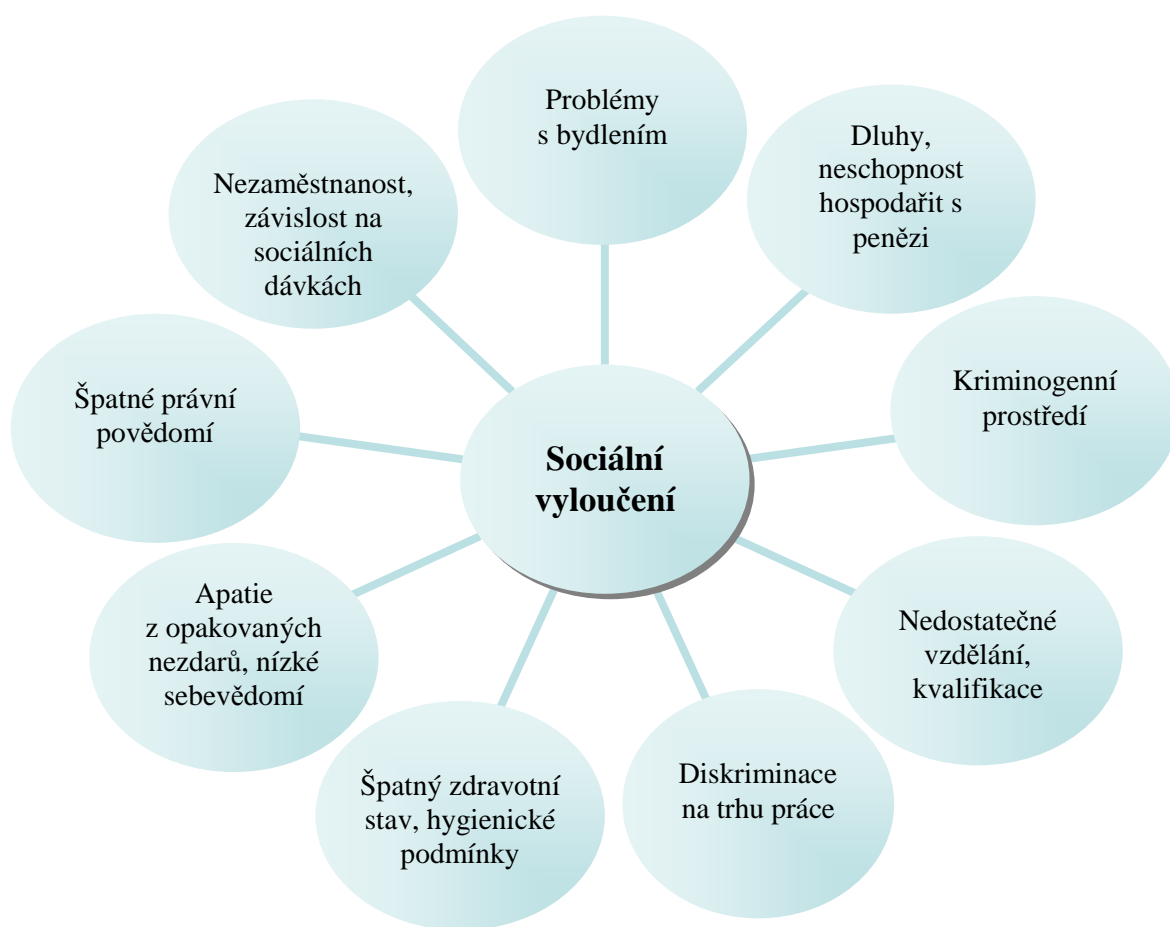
Problémy s bydlením

Dluhy, neschopnost hospodařit s penězi

Kriminogenní prostředí

Nedostatečné vzdělání, kvalifikace

Diskriminace na trhu práce

Špatný zdravotní stav, hygienické podmínky

Apatie z opakovaných nezdarů, nízké sebevědomí

Špatné právní povědomí

Nezaměstnanost, závislost na sociálních dávkách

Sociální vyloučení